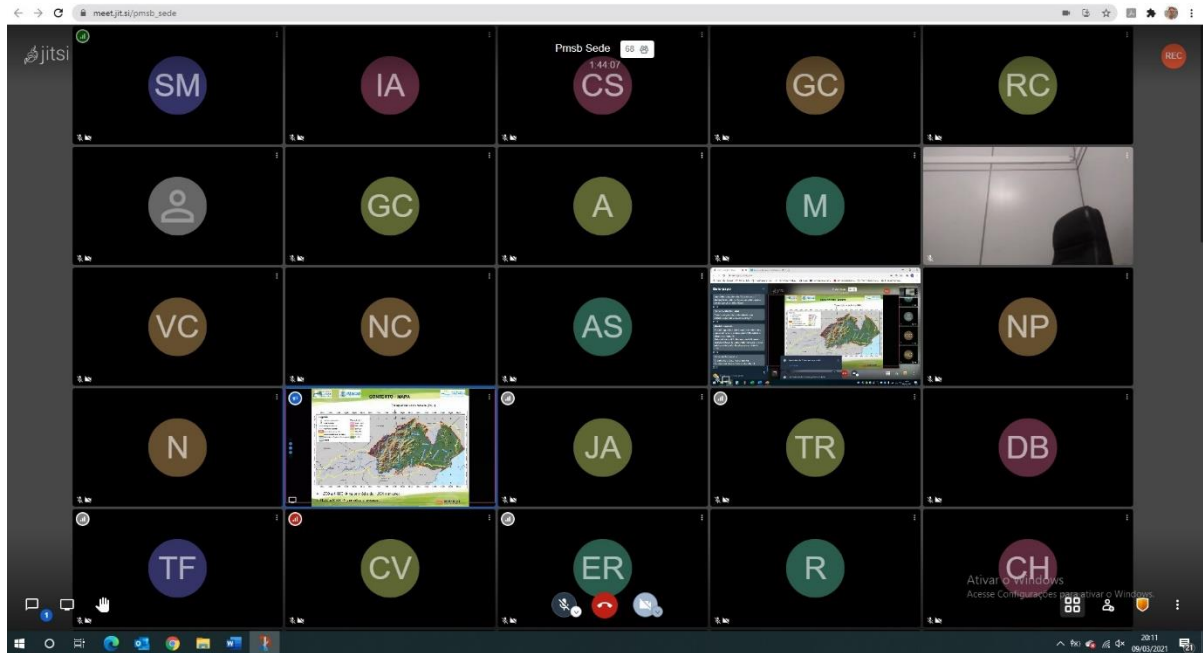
meet.jit.si/pmsb_sede

jitsi

Pmsb Sede 68

1:44:07

REC

SM IA CS GC RC

GC A M

VC NC AS NP

CONCEITO · MAPA

N JA TR DB

TF CV ER R CH

Ativar o Windows
Acesse Configurações para ativar o Windows.

20:11
09/03/2021